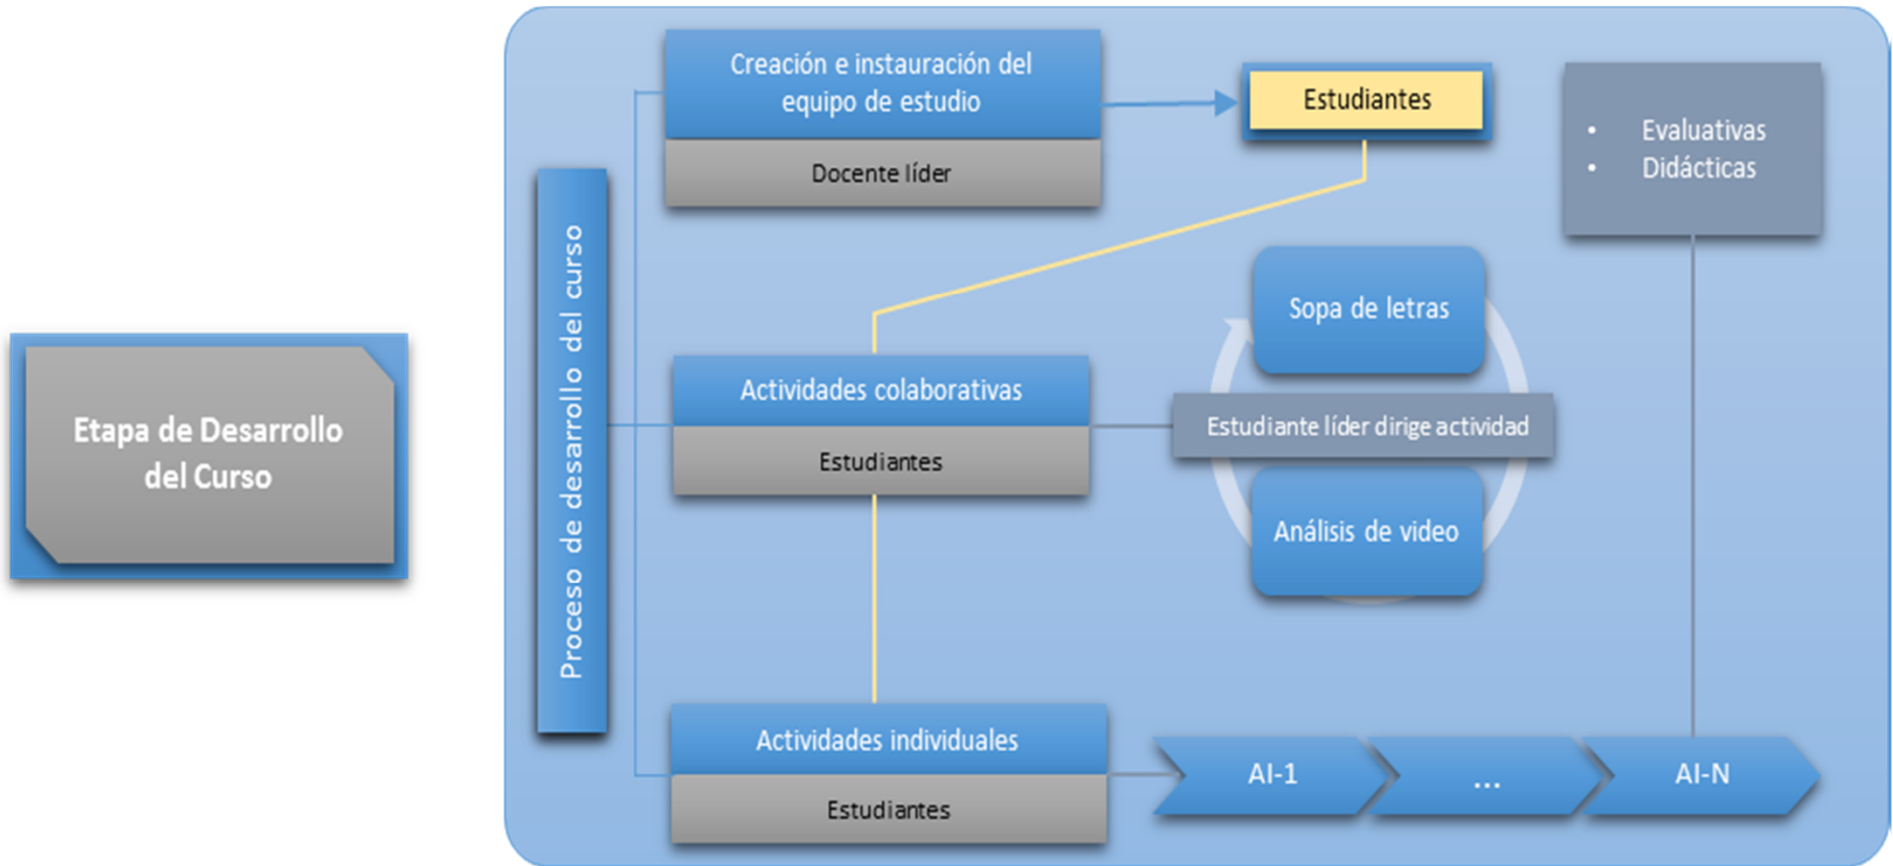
Etapa de Desarrollo del Curso

Proceso de desarrollo del curso

Creación e instauración del equipo de estudio

Docente líder

Estudiantes

- Evaluativas
- Didácticas

Sopa de letras

Actividades colaborativas

Estudiantes

Estudiante líder dirige actividad

Análisis de video

Actividades individuales

Estudiantes

AI-1

...

AI-N